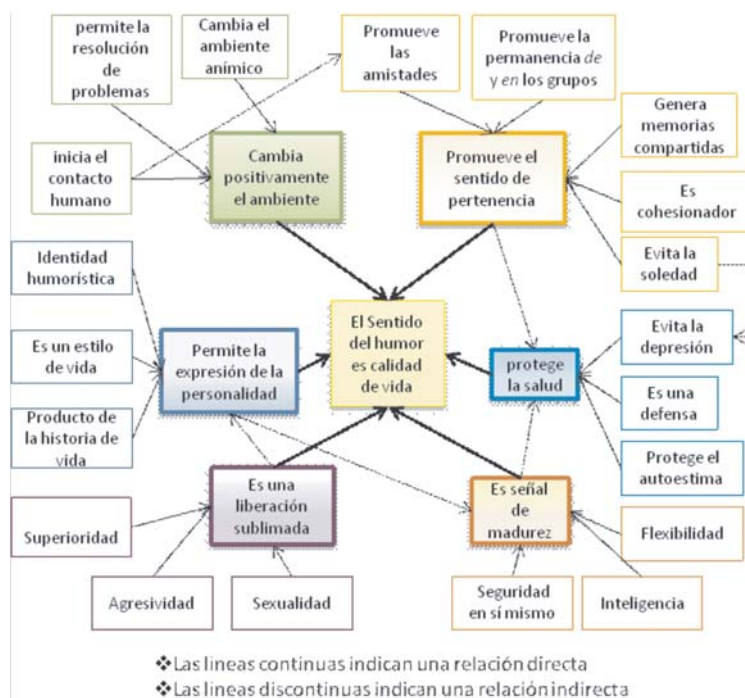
permite la resolución de problemas

Cambia el ambiente anímico

Promueve las amistades

Promueve la permanencia *de* y *en* los grupos

Genera memorias compartidas

inicia el contacto humano

Cambia positivamente el ambiente

Promueve el sentido de pertenencia

Es cohesionador

Evita la soledad

Identidad humorística

Es un estilo de vida

Permite la expresión de la personalidad

El Sentido del humor es calidad de vida

protege la salud

Evita la depresión

Es una defensa

Producto de la historia de vida

Protege el autoestima

Es una liberación sublimada

Es señal de madurez

Superioridad

Flexibilidad

Agresividad

Sexualidad

Seguridad en sí mismo

Inteligencia

❖Las lineas continuas indican una relación directa
❖Las lineas discontinuas indican una relación indirecta